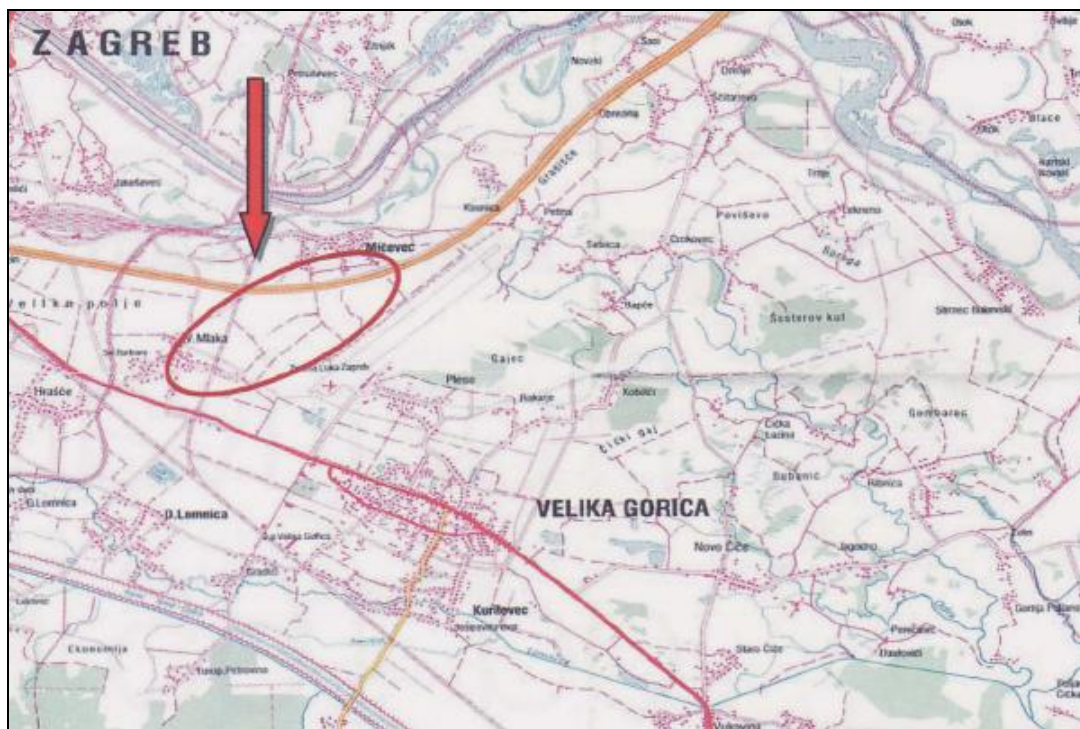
ZAGREB

Zitnjak

Novski

Savi

Mićevec

Velika polje

V. Mlaka

Hrašće

Gajec

Pleso

Obrezina

Kosnica

Petina

Sašnica

Črnkovec

Poviševo

Lekenik

Šesterov kul

Rakarje

Kobilići

Čička Poljana

Lukavec

Sasi

Bukevje

Mala Mlaka

Jakuševec

Prisavlje

Zračna Luka Zagreb

Ščitarjevo

Drenje

Trnje

Čićki gaj

Sutinec

Gornja Lomnica

D. Lomnica

Kobilić

Novo Čiče

Gornja Poljana

Kurilovec

Staro Čiče

Vukovina

VELIKA GORICA

Gradići

Jagodno

Pevčanec

Ekonomija

Rakitje

Grabuč

Okuje

Drenje

Place

Sarmec

Gombarec

Lukavec

Čička Poljana

Vukovina